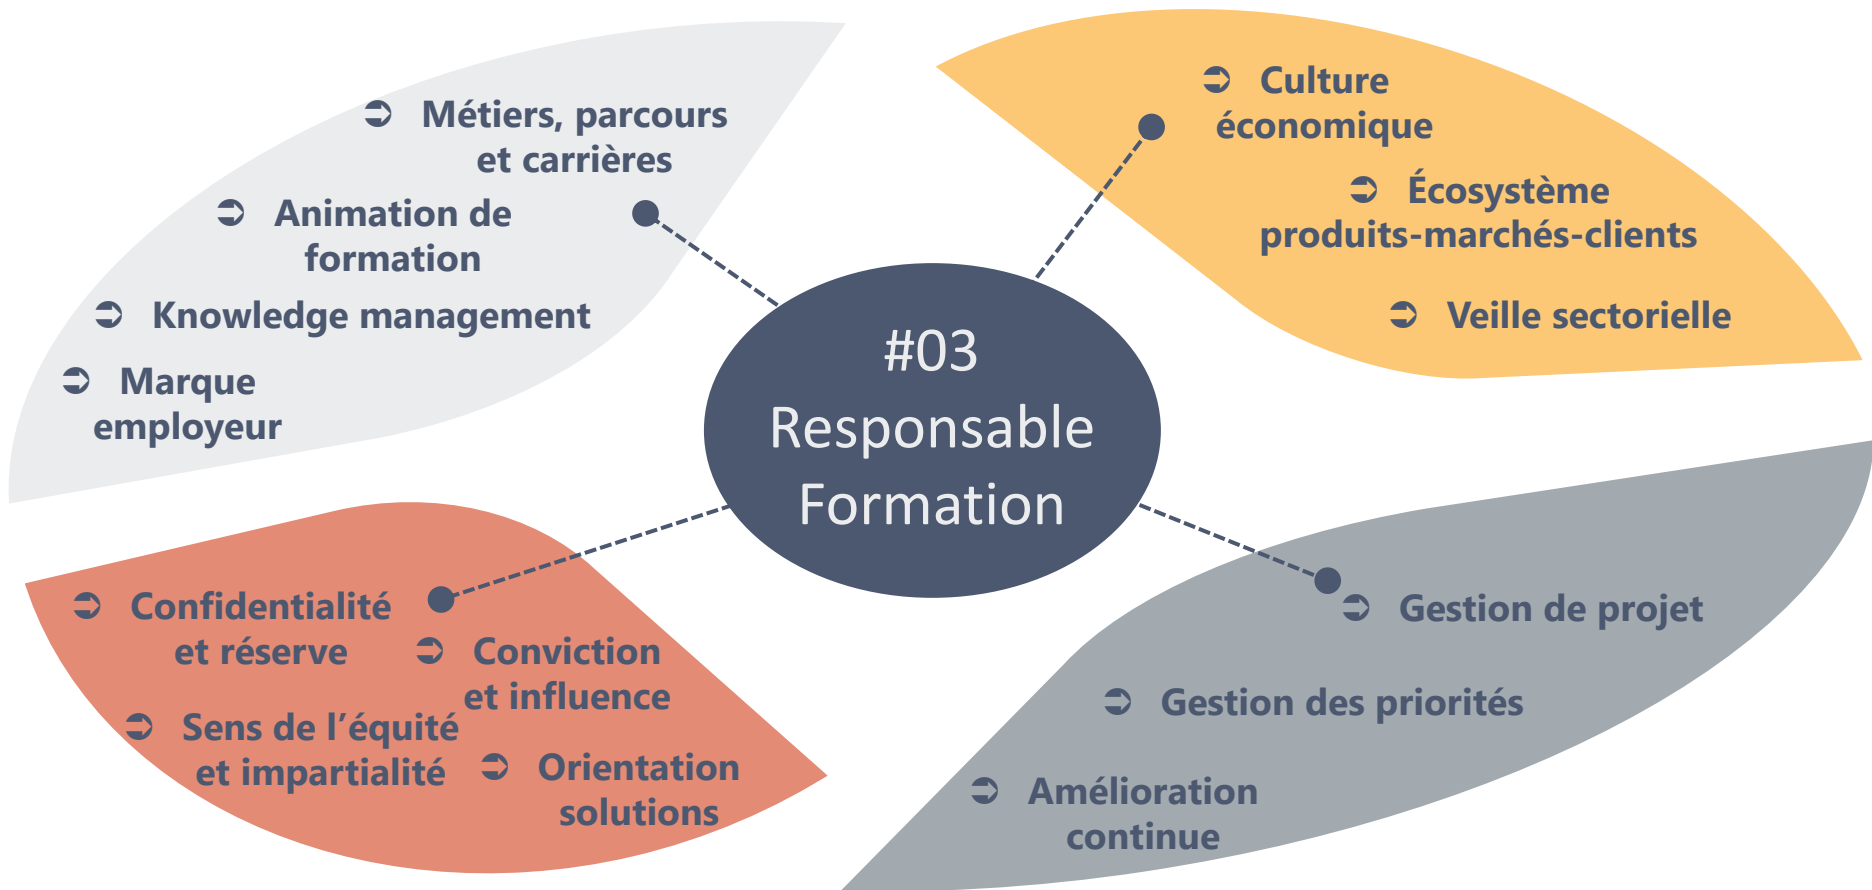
#03
Responsable
Formation

➲ Métiers, parcours et carrières

➲ Animation de formation

➲ Knowledge management

➲ Marque employeur

➲ Culture économique

➲ Écosystème produits-marchés-clients

➲ Veille sectorielle

➲ Confidentialité et réserve

➲ Conviction et influence

➲ Sens de l'équité et impartialité

➲ Orientation solutions

➲ Gestion de projet

➲ Gestion des priorités

➲ Amélioration continue